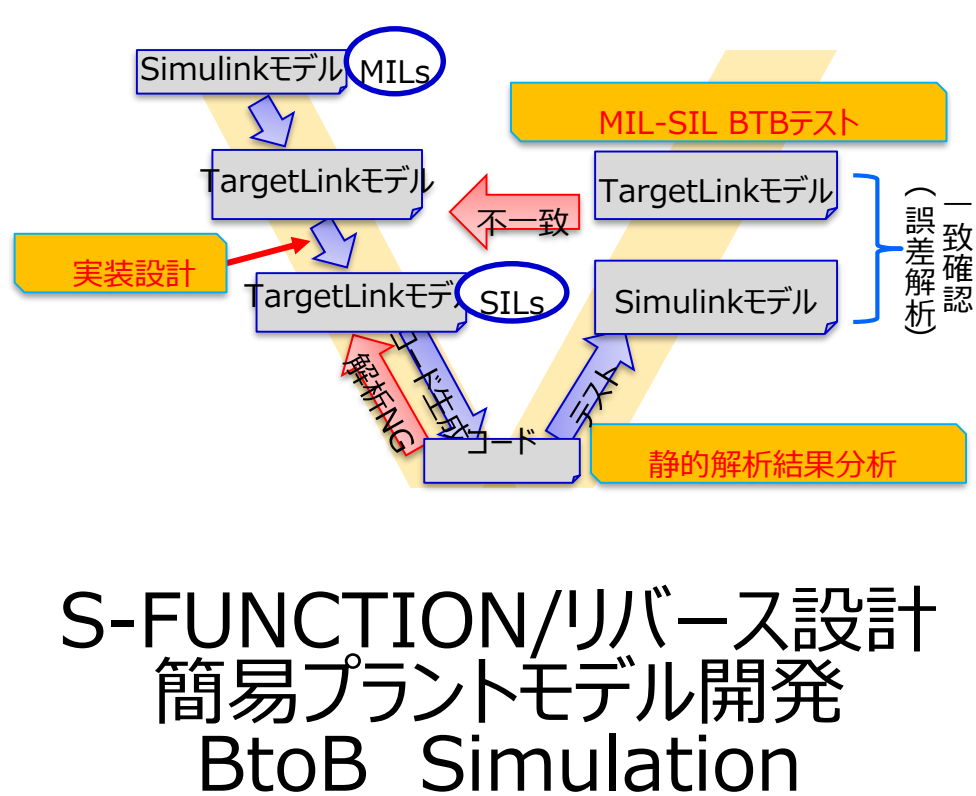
Simulinkモデル MILs

TargetLinkモデル

実装設計

TargetLinkモデ SILs

MIL-SIL BTBテスト

TargetLinkモデル

不一致

Simulinkモデル

一致確認（誤差解析）

解析NG

コード生成

コード

テスト

静的解析結果分析

S-FUNCTION/リバース設計
簡易プラントモデル開発
BtoB Simulation